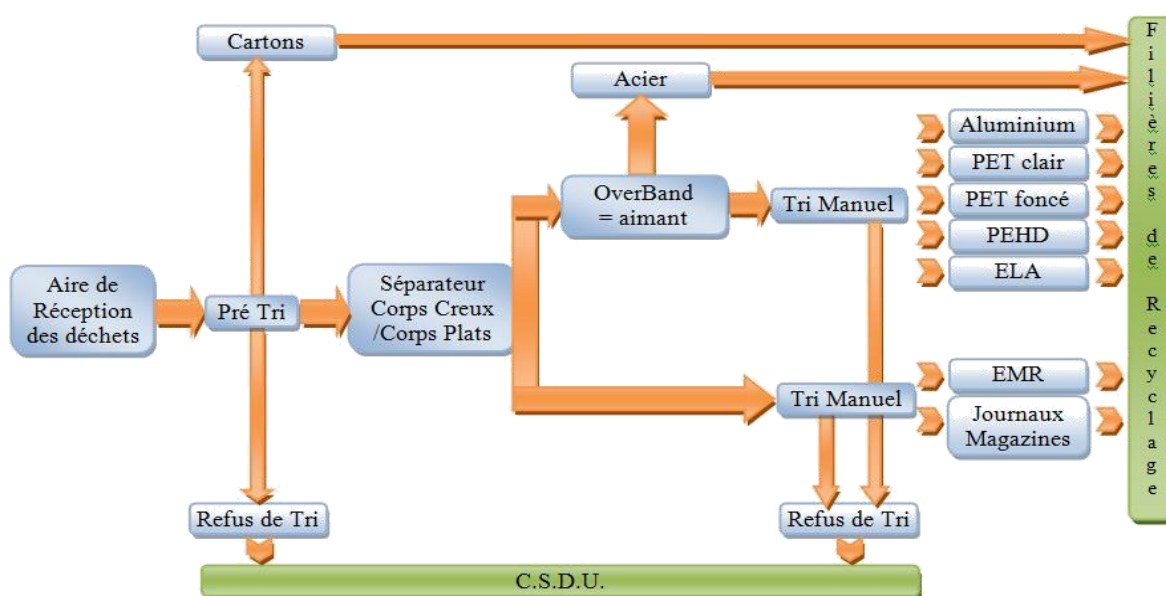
Cartons

Acier

Filières de Recyclage

Aluminium

PET clair

PET foncé

PEHD

ELA

OverBand = aimant

Tri Manuel

Aire de Réception des déchets

Pré Tri

Séparateur Corps Creux /Corps Plats

Tri Manuel

EMR

Journaux Magazines

Refus de Tri

Refus de Tri

C.S.D.U.